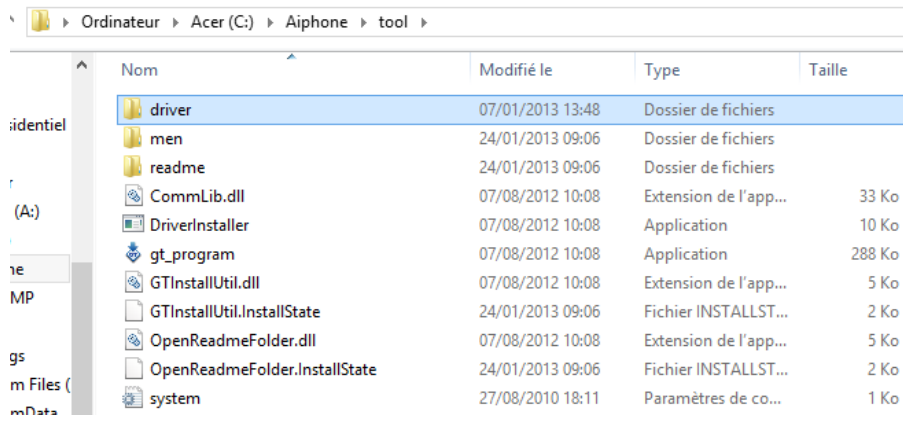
Ordinateur ▸ Acer (C:) ▸ Aiphone ▸ tool ▸

sidentiel
(A:)
ne
MP
gs
m Files (
mData

| Nom | Modifié le | Type | Taille |
|---|---|---|---|
| driver | 07/01/2013 13:48 | Dossier de fichiers | |
| men | 24/01/2013 09:06 | Dossier de fichiers | |
| readme | 24/01/2013 09:06 | Dossier de fichiers | |
| CommLib.dll | 07/08/2012 10:08 | Extension de l'app... | 33 Ko |
| DriverInstaller | 07/08/2012 10:08 | Application | 10 Ko |
| gt_program | 07/08/2012 10:08 | Application | 288 Ko |
| GTInstallUtil.dll | 07/08/2012 10:08 | Extension de l'app... | 5 Ko |
| GTInstallUtil.InstallState | 24/01/2013 09:06 | Fichier INSTALLST... | 2 Ko |
| OpenReadmeFolder.dll | 07/08/2012 10:08 | Extension de l'app... | 5 Ko |
| OpenReadmeFolder.InstallState | 24/01/2013 09:06 | Fichier INSTALLST... | 2 Ko |
| system | 27/08/2010 18:11 | Paramètres de co... | 1 Ko |